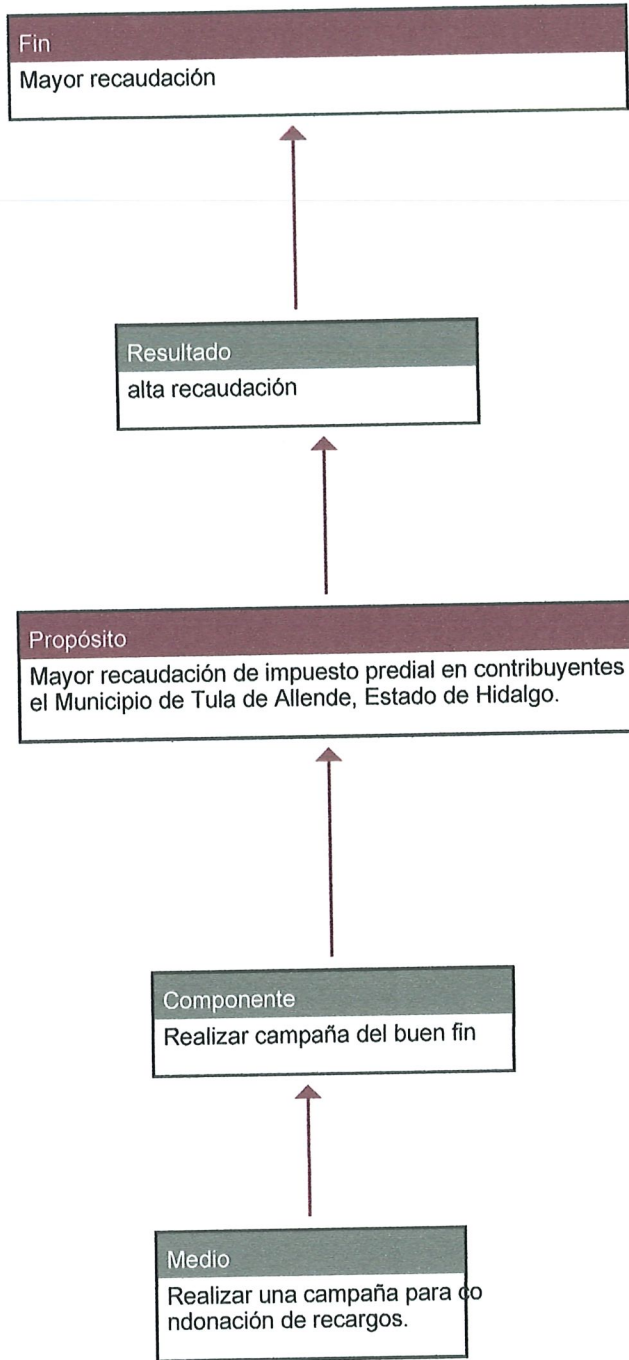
Fin
Mayor recaudación

Resultado
alta recaudación

Propósito
Mayor recaudación de impuesto predial en contribuyentes el Municipio de Tula de Allende, Estado de Hidalgo.

Componente
Realizar campaña del buen fin

Medio
Realizar una campaña para co ndonación de recargos.